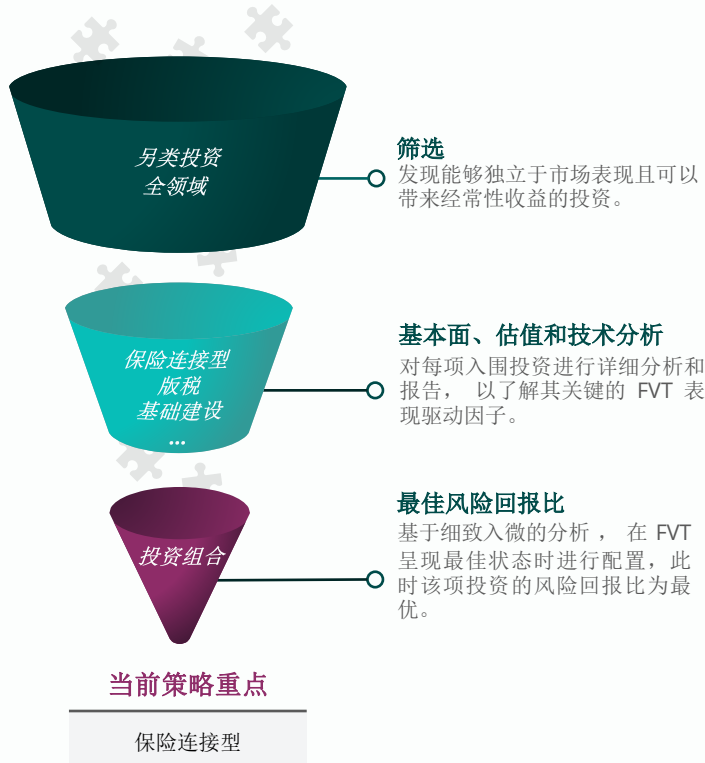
另类投资
全领域

筛选
发现能够独立于市场表现且可以带来经常性收益的投资。

保险连接型
版税
基础建设
...

基本面、估值和技术分析
对每项入围投资进行详细分析和报告， 以了解其关键的 FVT 表现驱动因子。

投资组合

最佳风险回报比
基于细致入微的分析， 在 FVT 呈现最佳状态时进行配置，此时该项投资的风险回报比为最优。

当前策略重点

保险连接型